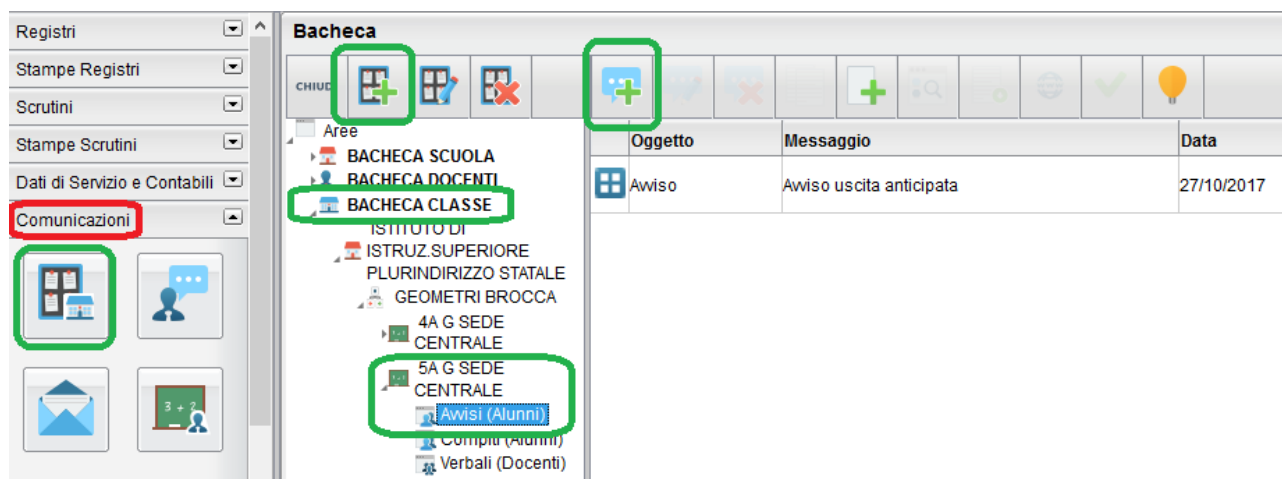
Registri
Stampe Registri
Scrutini
Stampe Scrutini
Dati di Servizio e Contabili
Comunicazioni

Bacheca
CHIUD

Aree
BACHECA SCUOLA
BACHECA DOCENTI
BACHECA CLASSE
ISTITUTO DI ISTRUZ.SUPERIORE PLURINDIRIZZO STATALE
GEOMETRI BROCCA
4A G SEDE CENTRALE
5A G SEDE CENTRALE
Avvisi (Alunni)
Compiti (Alunni)
Verbali (Docenti)

| Oggetto | Messaggio | Data |
|---|---|---|
| Avviso | Avviso uscita anticipata | 27/10/2017 |